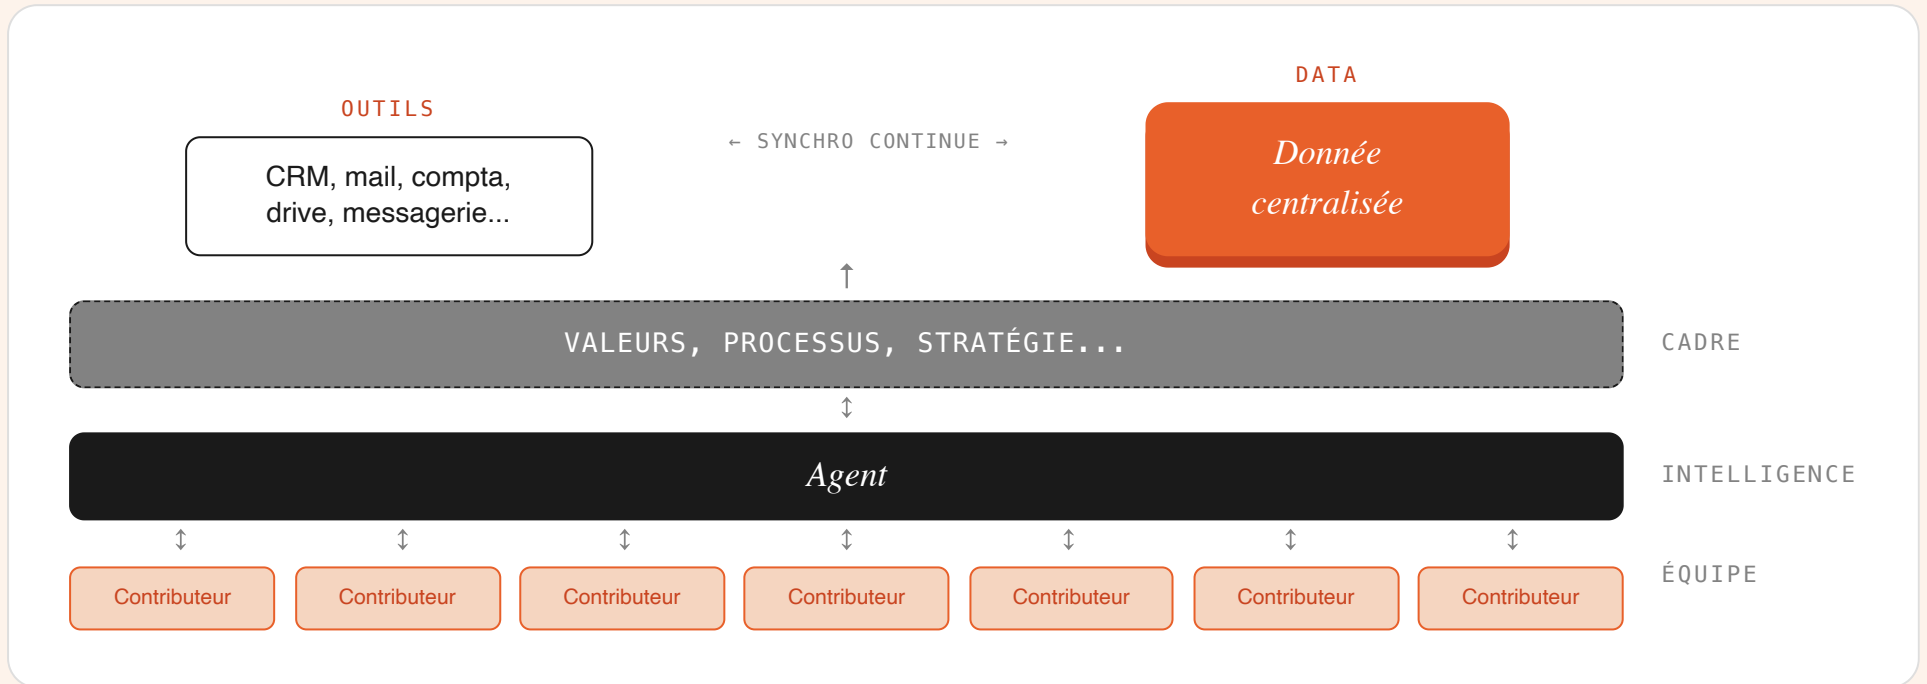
OUTILS

CRM, mail, compta, drive, messagerie...

← SYNCHRO CONTINUE →

DATA

Donnée centralisée

VALEURS, PROCESSUS, STRATÉGIE...

CADRE

Agent

INTELLIGENCE

Contributeur

Contributeur

Contributeur

Contributeur

Contributeur

Contributeur

Contributeur

ÉQUIPE